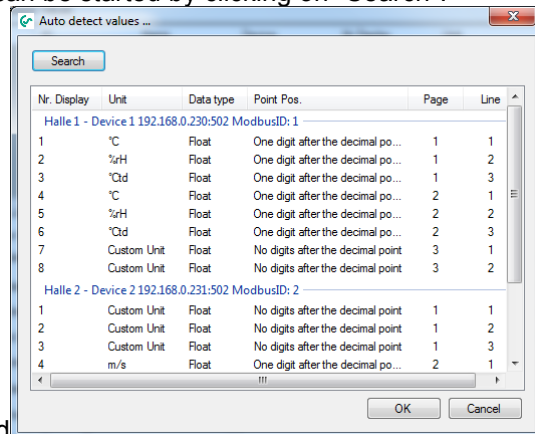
Auto detect values ...

Search

| Nr. Display | Unit | Data type | Point Pos. | Page | Line |
|---|---|---|---|---|---|
| Halle 1 - Device 1 192.168.0.230:502 ModbusID: 1 | | | | | |
| 1 | °C | Float | One digit after the decimal po... | 1 | 1 |
| 2 | %rH | Float | One digit after the decimal po... | 1 | 2 |
| 3 | °Ctd | Float | One digit after the decimal po... | 1 | 3 |
| 4 | °C | Float | One digit after the decimal po... | 2 | 1 |
| 5 | %rH | Float | One digit after the decimal po... | 2 | 2 |
| 6 | °Ctd | Float | One digit after the decimal po... | 2 | 3 |
| 7 | Custom Unit | Float | No digits after the decimal point | 3 | 1 |
| 8 | Custom Unit | Float | No digits after the decimal point | 3 | 2 |
| Halle 2 - Device 2 192.168.0.231:502 ModbusID: 2 | | | | | |
| 1 | Custom Unit | Float | No digits after the decimal point | 1 | 1 |
| 2 | Custom Unit | Float | No digits after the decimal point | 1 | 2 |
| 3 | Custom Unit | Float | No digits after the decimal point | 1 | 3 |
| 4 | m/s | Float | One digit after the decimal po... | 2 | 1 |

OK Cancel